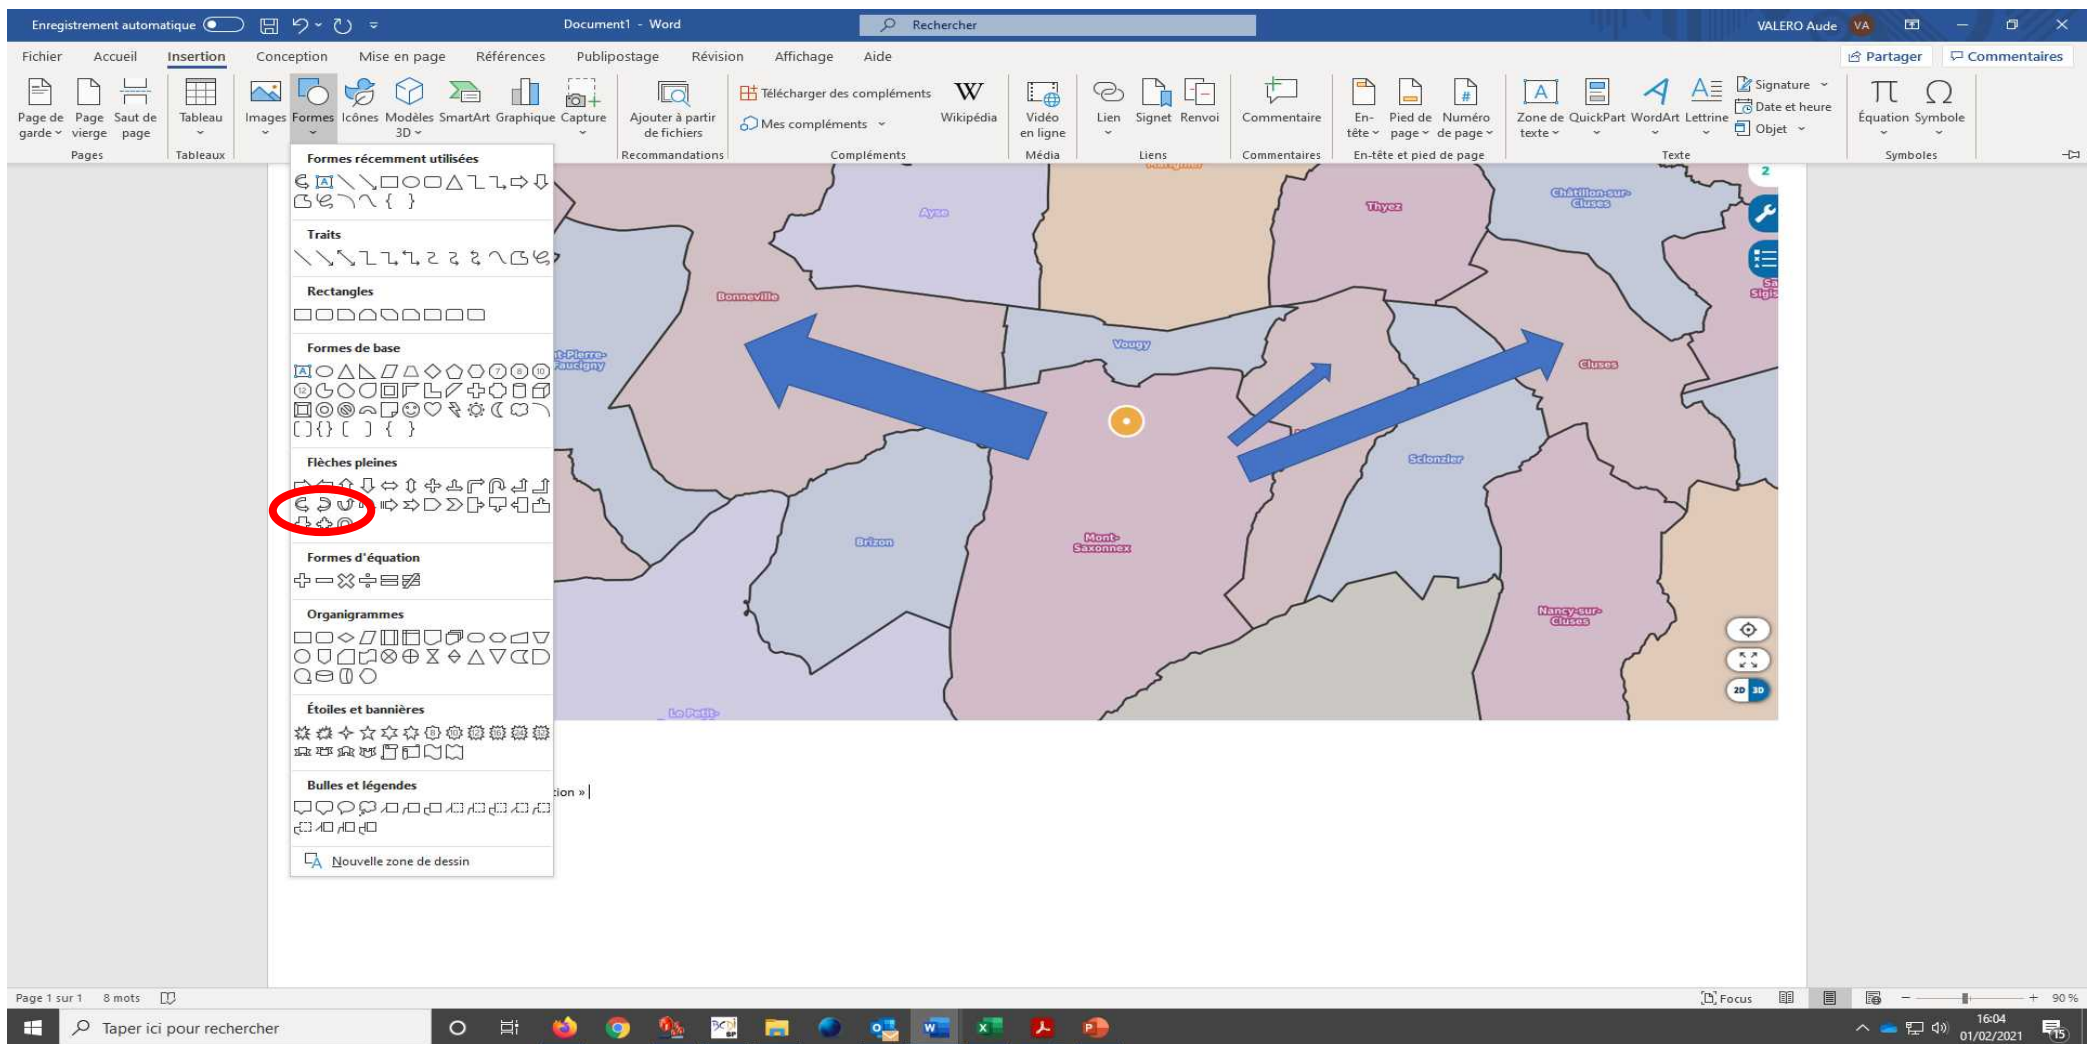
Enregistrement automatique Document1 - Word Rechercher VALERO Aude VA

Fichier Accueil Insertion Conception Mise en page Références Publipostage Révision Affichage Aide Partager Commentaires

Page de garde Page vierge Saut de page Pages Tableau Tableaux Images Formes Icônes Modèles 3D SmartArt Graphique Capture Ajouter à partir de fichiers Recommandations Télécharger des compléments Mes compléments Wikipédia Compléments Vidéo en ligne Média Lien Signet Renvoi Liens Commentaire Commentaires En-tête Pied de page Numéro de page En-tête et pied de page Zone de texte QuickPart WordArt Lettrine Signature Date et heure Objet Texte Équation Symbole Symboles

Formes récemment utilisées

Traits

Rectangles

Formes de base

Flèches pleines

Formes d'équation

Organigrammes

Étoiles et bannières

Bulles et légendes

Nouvelle zone de dessin

Ayse Thyez Châtillon-sur-Cluses Bonneville Vougy St-Pierre-en-Faucigny Cluses Scionzier Brizon Mont-Saxonnex Nancy-sur-Cluses Le Petit- Sa Sigis

ion »

Page 1 sur 1 8 mots Focus 90 %

Taper ici pour rechercher 16:04 01/02/2021